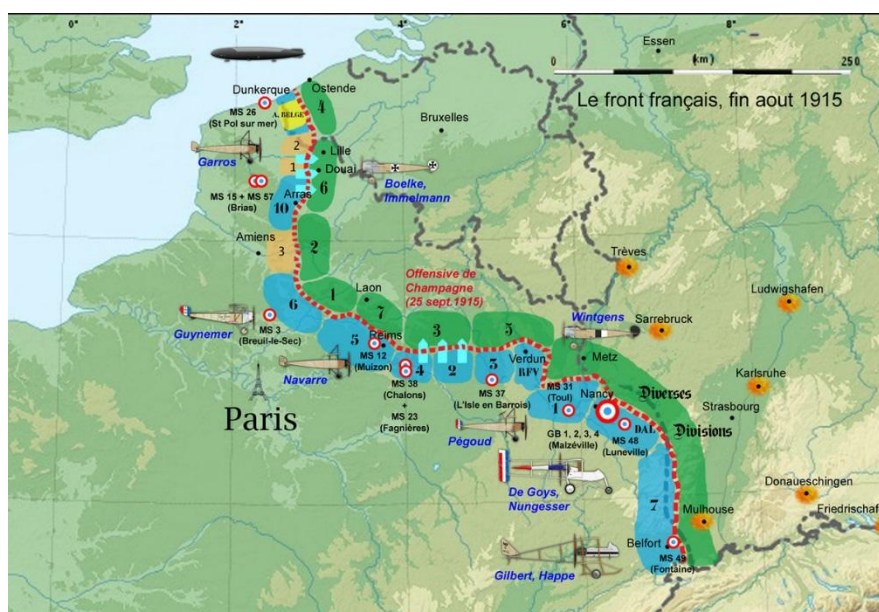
0°
2°
4°
6°
8°

Essen
0
(km)
250

Le front français, fin aout 1915

Dunkerque
Ostende
MS 26
(St Pol sur mer)
A. BELGE
4
Bruxelles
2
Lille
Garros
1
Douai
6
Boelke, Immelmann
MS 15 + MS 57
(Brias)
Arras
10
Amiens
3
2
Trèves
Ludwigshafen
Offensive de Champagne
(25 sept.1915)
Laon
1
7
6
Guynemer
MS 3
(Breuil-le-Sec)
Wintgens
Sarrebruck
3
5
5
Reims
MS 12
(Muizon)
4
2
5
Verdun
RFV
Metz
Navarre
MS 38
(Chalons)
MS 23
(Fagnières)
MS 37
(L'Isle en Barrois)
MS 31
(Toul)
1
Nancy
Diverses
Divisions
Karlsruhe
Strasbourg
Paris
Pégoud
GB 1, 2, 3, 4
(Malzéville)
DAL
MS 48
(Luneville)
De Goys, Nungesser
7
Mulhouse
Donaueschingen
Friedrischaf
Belfort
MS 49
(Fontaine)
Gilbert, Happe